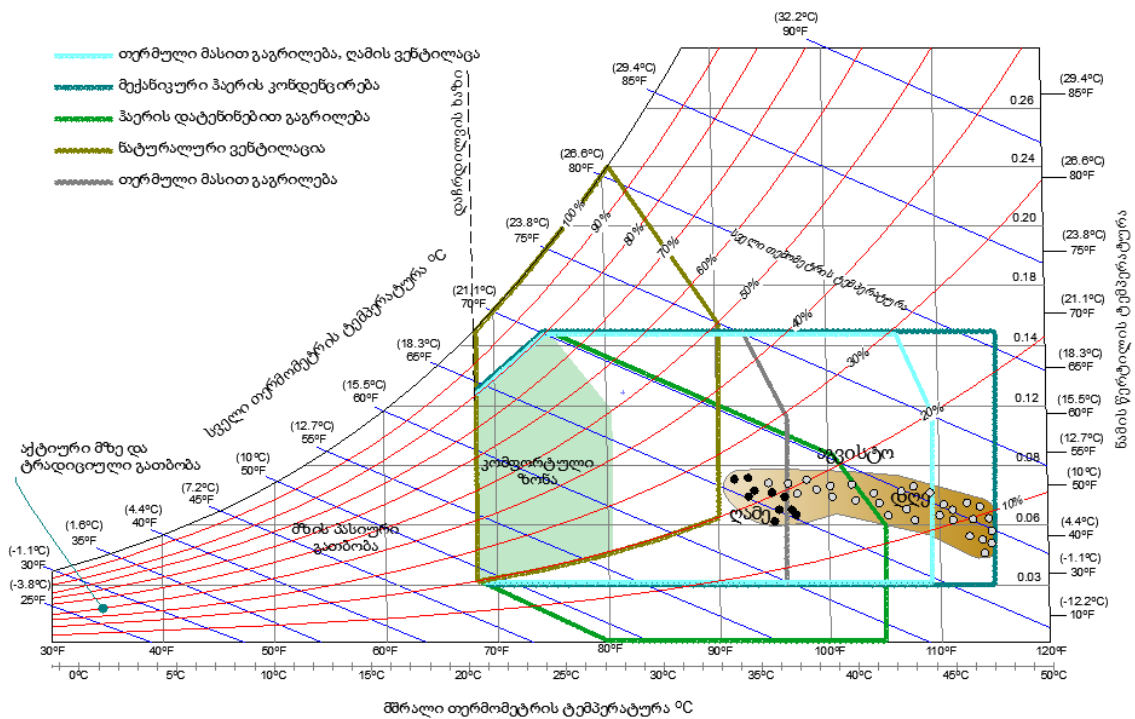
თერმული მასით გაგრილება, ღამის ვენტილაცა
მექანიკური ჰაერის კონდენცირება
ჰაერის დატენიანებით გაგრილება
ნატურალური ვენტილაცია
თერმული მასით გაგრილება

დაჩრდილვის ხაზი

(32.2ºC)
90ºF
(29.4ºC)
85ºF
(26.6ºC)
80ºF
(23.8ºC)
75ºF
(21.1ºC)
70ºF
(18.3ºC)
65ºF
(15.5ºC)
60ºF
(12.7ºC)
55ºF
(10ºC)
50ºF
(7.2ºC)
45ºF
(4.4ºC)
40ºF
(1.6ºC)
35ºF
(-1.1ºC)
30ºF
(-3.8ºC)
25ºF

100%
90%
80%
70%
60%
50%
40%
30%
20%
10%

სველი თერმომეტრის ტემპერატურა
სველი თერმომეტრის ტემპერატურა ºC

აქტიური მზე და ტრადიციული გათბობა
მზის პასიური გათბობა
კომფორტული ზონა
ზაფხული
ზამთარი
ღამე

0.26
0.24
0.20
0.18
0.14
0.12
0.08
0.06
0.03

(29.4ºC)
85ºF
(26.6ºC)
80ºF
(23.8ºC)
75ºF
(21.1ºC)
70ºF
(18.3ºC)
65ºF
(15.5ºC)
60ºF
(12.7ºC)
55ºF
(10ºC)
50ºF
(4.4ºC)
40ºF
(-1.1ºC)
30ºF
(-12.2ºC)
10ºF

ნამის წერტილის ტემპერატურა

30ºF 40ºF 50ºF 60ºF 70ºF 80ºF 90ºF 100ºF 110ºF 120ºF
0ºC 5ºC 10ºC 15ºC 20ºC 25ºC 30ºC 35ºC 40ºC 45ºC 50ºC

მშრალი თერმომეტრის ტემპერატურა ºC